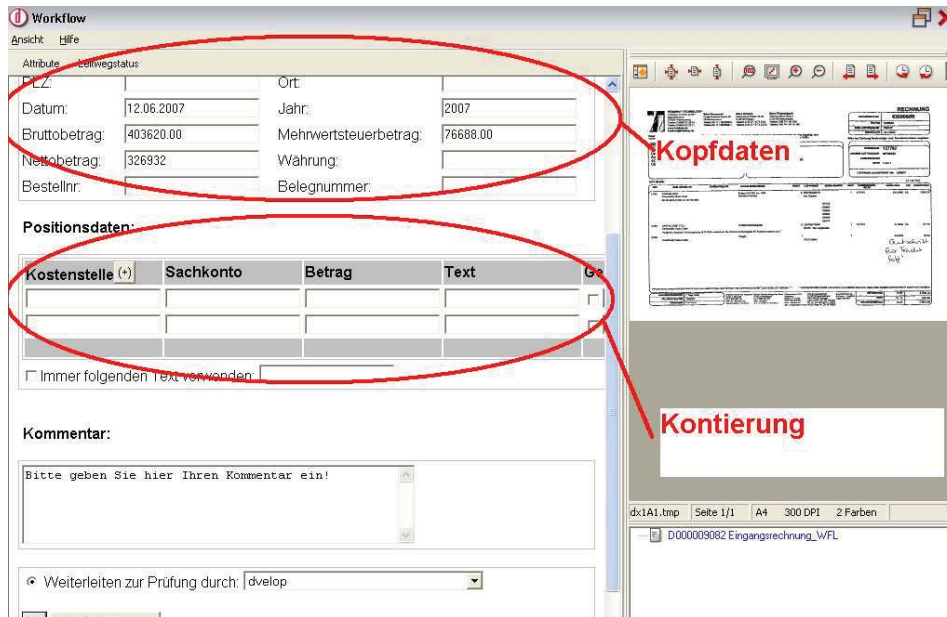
Workflow

Ansicht Hilfe

Attribute Laufwegstatus

PLZ: Ort:

Datum: 12.06.2007 Jahr: 2007

Bruttobetrag: 403620.00 Mehrwertsteuerbetrag: 76688.00

Nettobetrag: 326932 Währung:

Bestellnr: Belegnummer:

Positionsdaten:

| Kostenstelle (+) | Sachkonto | Betrag | Text | Ge |
|---|---|---|---|---|
| | | | | |
| | | | | |

Immer folgenden Text verwenden:

Kommentar:

Bitte geben Sie hier Ihren Kommentar ein!

Weiterleiten zur Prüfung durch: dvelop

Kopfdaten

RECHNUNG

Kontierung

dx1A1.tmp Seite 1/1 A4 300 DPI 2 Farben

D000009082 Eingangsrechnung_WFL